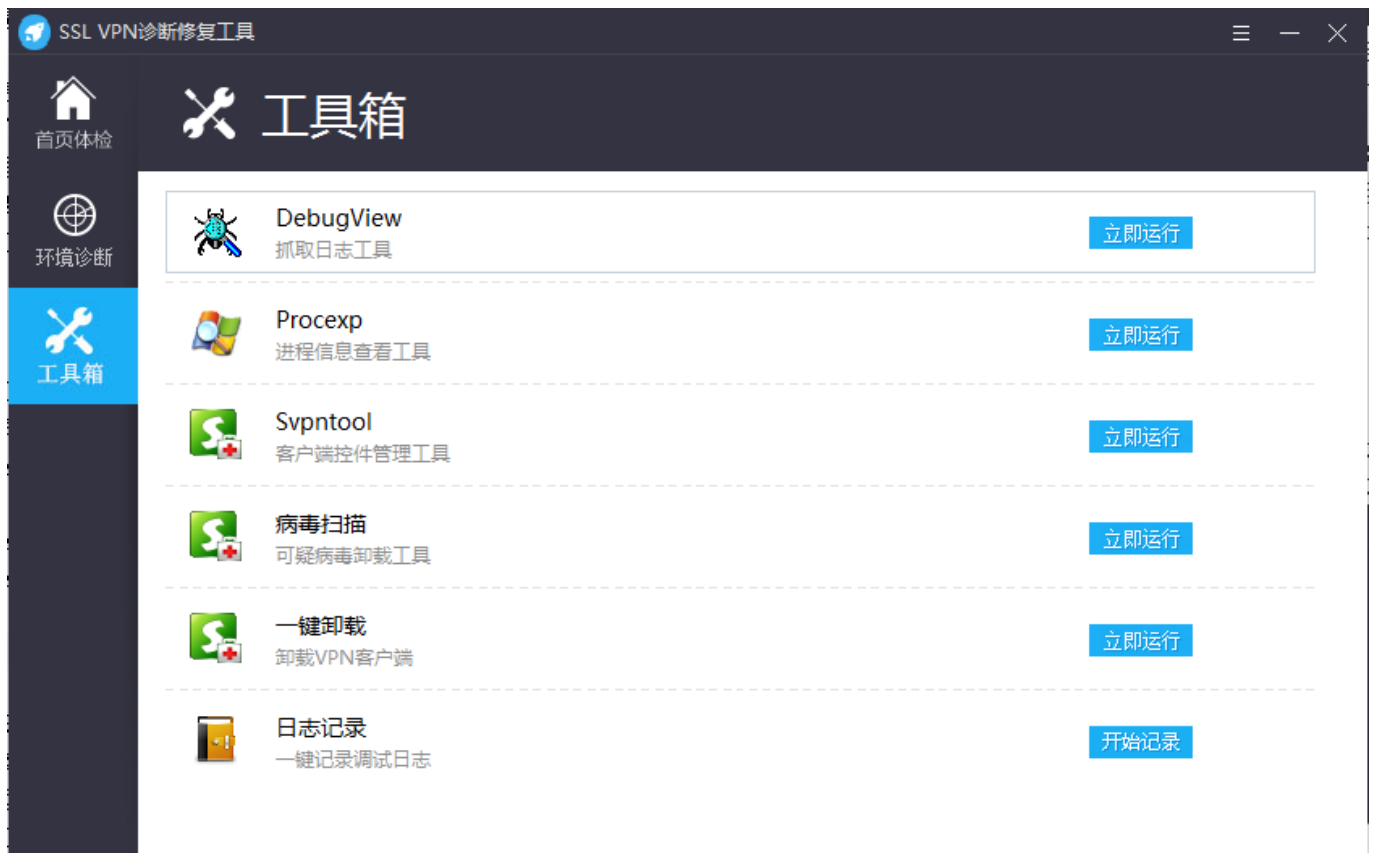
SSL VPN诊断修复工具

首页体检

环境诊断

工具箱

工具箱

DebugView
抓取日志工具
立即运行

Procexp
进程信息查看工具
立即运行

Svpntool
客户端控件管理工具
立即运行

病毒扫描
可疑病毒卸载工具
立即运行

一键卸载
卸载VPN客户端
立即运行

日志记录
一键记录调试日志
开始记录